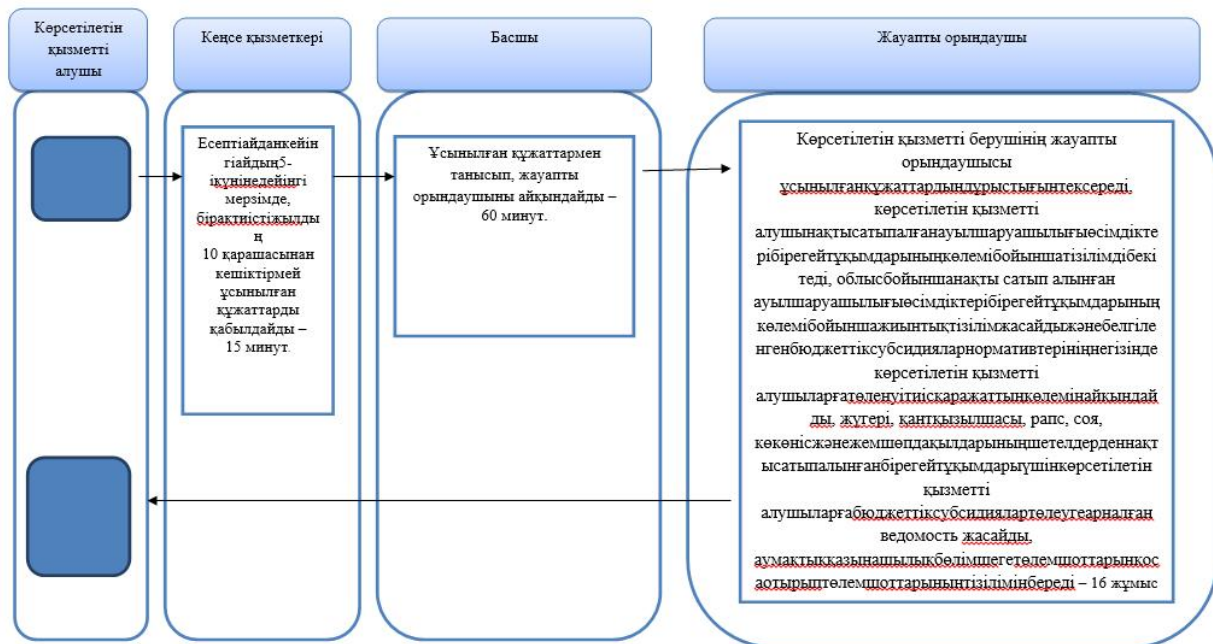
Көрсетілетін қызметті алушы

Кеңсе қызметкері

Басшы

Жауапты орындаушы

Есептайданкейінгі айдың5-іқүнінедейінгі мерзімде, бірақтиістіжылдың 10 қарашасынан кешіктірмей ұсынылған құжаттарды қабылдайды – 15 минут.

Ұсынылған құжаттармен танысып, жауапты орындаушыны айқындайды – 60 минут.

Көрсетілетін қызметті берушінің жауапты орындаушысы ұсынылғанқұжаттардыңдұрыстығынтексереді, көрсетілетін қызметті алушынақтысатыпалғанауылшаруашылығыөсімдіктерібірегейтұқымдарыныңкөлемібойыншатізілімдібекітеді, облысбойыншанақты сатып алынған ауылшаруашылығыөсімдіктерібірегейтұқымдарыныңкөлемібойыншажиынтықтізілімжасайдыжәнебелгіленгенбюджеттіксубсидияларнормативтерініңнегізінде көрсетілетін қызметті алушыларғатөленуітиіскаражаттыңкөлемінайқындайды, жүгері, қантқызылшасы, рапс, соя, көкөнісжәнежемшөпдақылдарыныңшетелдерденнақтысатыпалынғанбірегейтұқымдарыүшінкөрсетілетін қызметті алушыларғабюджеттіксубсидиялартөлеугеарналған ведомость жасайды, аумақтыққазынашылықбөлімшегетөлемшоттарынқосаотырыптөлемшоттарыныңтізіліміноереді – 16 жұмыс